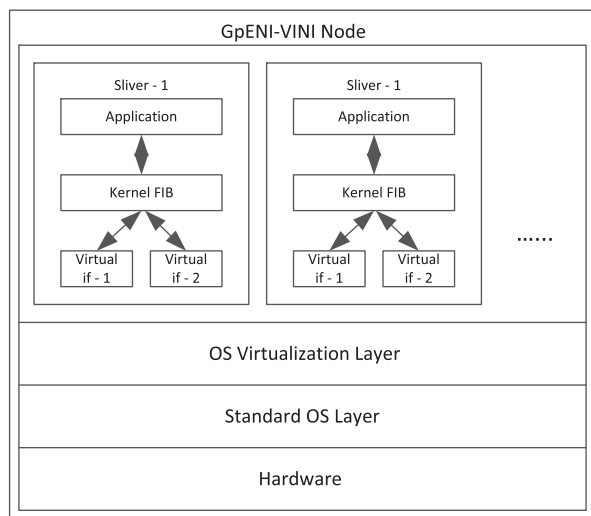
GpENI-VINI Node

Sliver - 1

Application

Kernel FIB

Virtual if - 1

Virtual if - 2

Sliver - 1

Application

Kernel FIB

Virtual if - 1

Virtual if - 2

......

OS Virtualization Layer

Standard OS Layer

Hardware